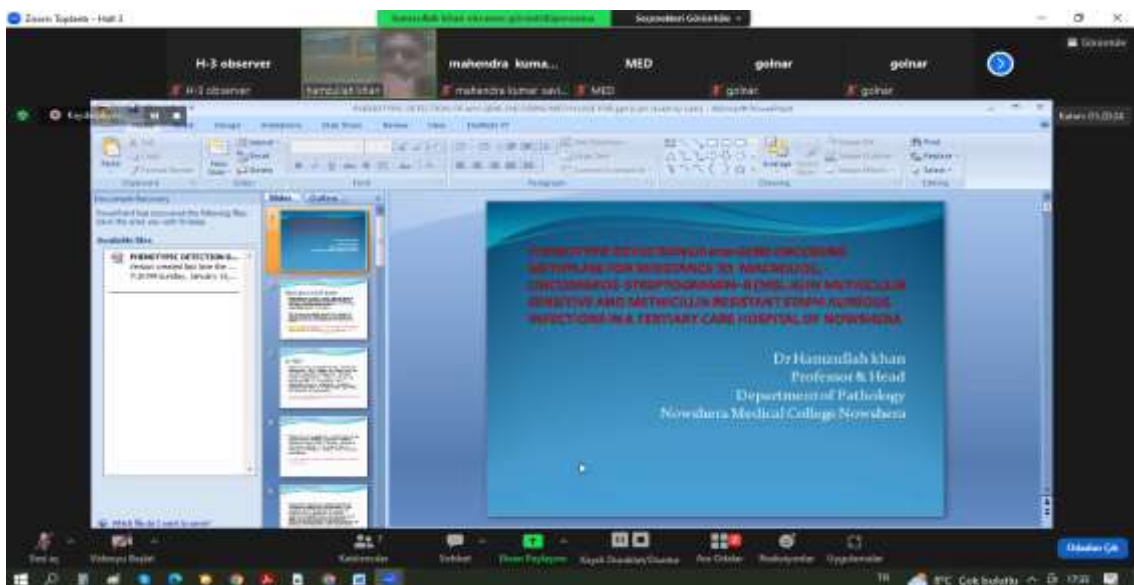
Zoom Toplantı - Hall 3

Seçenekleri Görüntüle

H-3 observer
H-3 observer
hamzullah khan
mahendra kuma...
mahendra kumar savi...
MED
MED
golnar
golnar
golnar
golnar

Görünüm

PHENOTYPIC DETECTION OF erm GENE ENCODING METHYLASE FOR RESISTANCE TO MACROLIDE, LINCOSAMIDE STREPTOGRAMIN-B (MLSB) IN METHICILLIN SENSITIVE AND METHICILLIN RESISTANT STAPH AUREOUS INFECTIONS IN A TERTIARY CARE HOSPITAL OF NOWSHERA

Dr Hamzullah khan
Professor & Head
Department of Pathology
Nowshera Medical College Nowshera

Document Recovery
Available files
PHENOTYPIC DETECTION 0...

Slides Outline

Katılımcılar
Sohbet
Ekran Paylaşımı
Kayıt
Odalar
Reaksiyonlar
Uygulamalar
Odadan Çık

Çok bulutlu